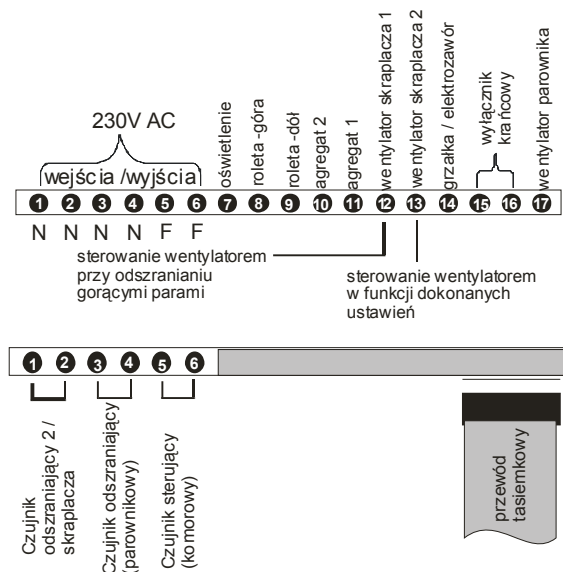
230V AC

wejścia /wyjścia

oświetlenie
roleta -góra
roleta -dół
agregat 2
agregat 1
wentylator skraplacza 1
wentylator skraplacza 2
grzałka / elektrozawór
wyłącznik krańcowy
wentylator parownika

1 2 3 4 5 6 7 8 9 10 11 12 13 14 15 16 17

N N N N F F

sterowanie wentylatorem przy odszranianiu gorącymi parami

sterowanie wentylatorem w funkcji dokonanych ustawień

1 2 3 4 5 6

Czujnik odszraniający 2 / skraplacza

Czujnik odszraniający (parownikowy)

Czujnik sterujący (komorowy)

przewód tasiemkowy